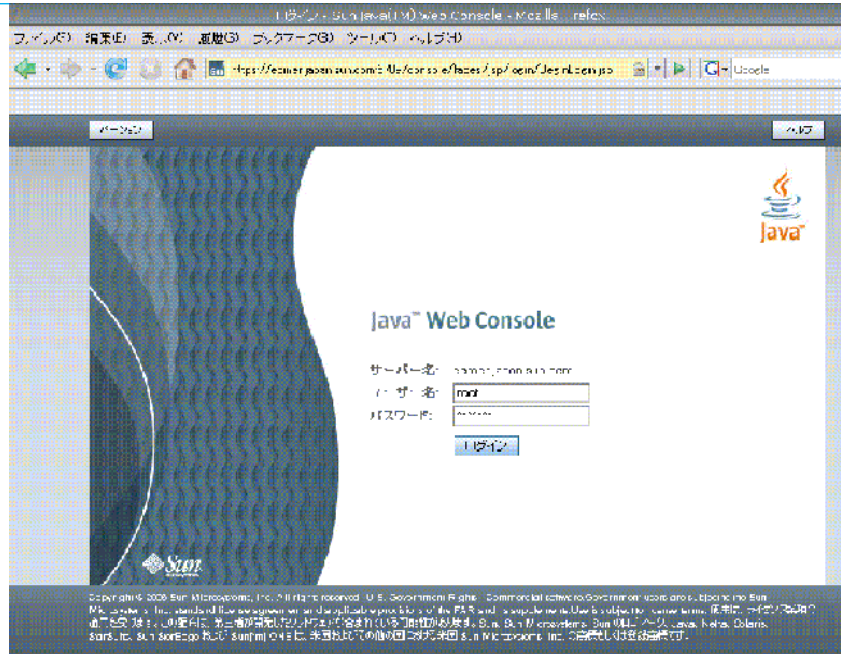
ログイン - Sun Java(TM) Web Console - Mozilla Firefox

ファイル(F) 編集(E) 表示(V) 履歴(S) ブックマーク(B) ツール(T) ヘルプ(H)

https://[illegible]/console/faces/jsp/login/BeginLogin.jsp

Google

バージョン

ヘルプ

Java

Java™ Web Console

サーバー名: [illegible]

ユーザー名: root

パスワード: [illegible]

ログイン

Sun

Copyright © 2006 Sun Microsystems, Inc. All rights reserved. U.S. Government Rights - Commercial software. Government users are subject to the Sun Microsystems, Inc. standard license agreement and applicable provisions of the FAR and its supplements. Use is subject to license terms. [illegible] Sun, Sun Microsystems, Sun のロゴマーク, Java, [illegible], Solaris, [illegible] Sun Microsystems, Inc. の商標もしくは登録商標です。